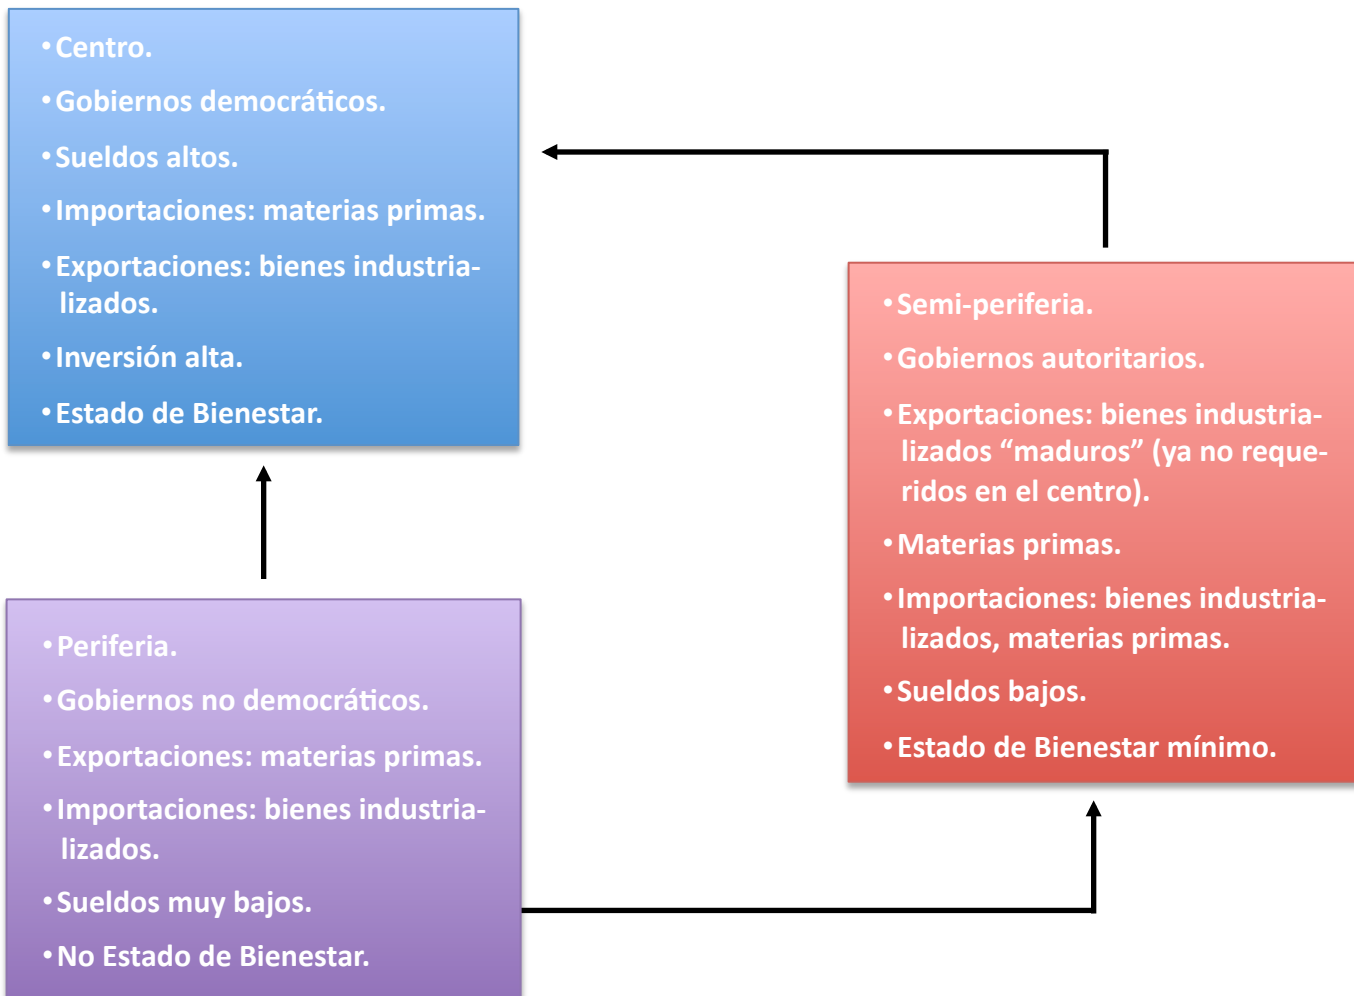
• Centro.
• Gobiernos democráticos.
• Sueldos altos.
• Importaciones: materias primas.
• Exportaciones: bienes industrializados.
• Inversión alta.
• Estado de Bienestar.

• Semi-periferia.
• Gobiernos autoritarios.
• Exportaciones: bienes industrializados “maduros” (ya no requeridos en el centro).
• Materias primas.
• Importaciones: bienes industrializados, materias primas.
• Sueldos bajos.
• Estado de Bienestar mínimo.

• Periferia.
• Gobiernos no democráticos.
• Exportaciones: materias primas.
• Importaciones: bienes industrializados.
• Sueldos muy bajos.
• No Estado de Bienestar.